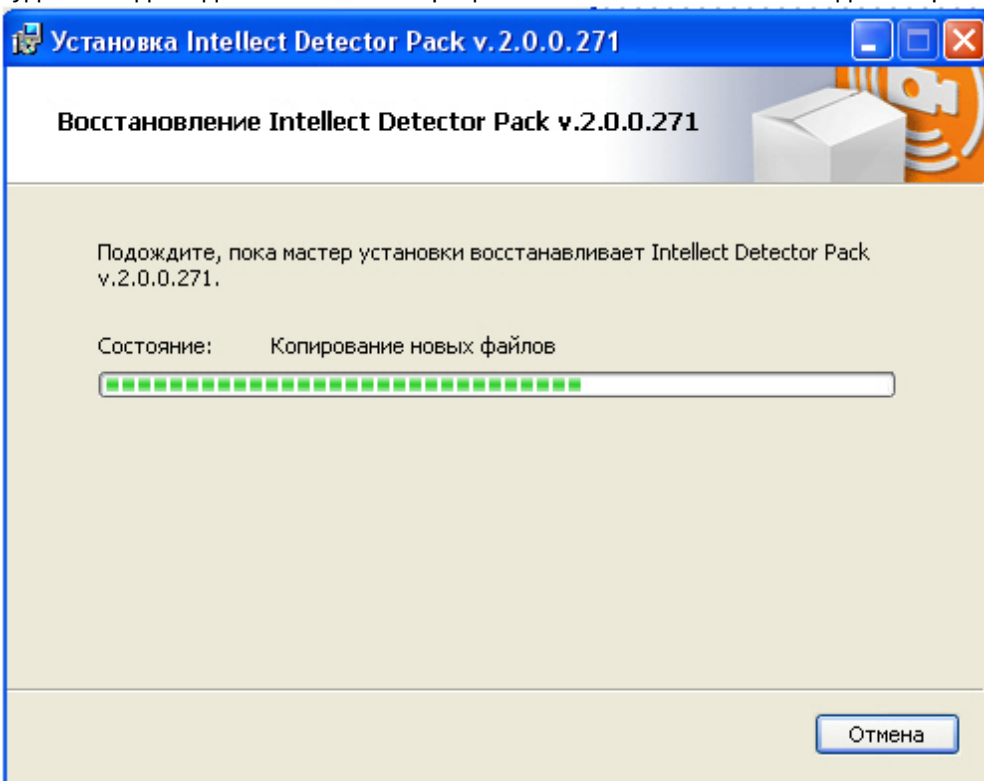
Установка Intellect Detector Pack v.2.0.0.271

Восстановление Intellect Detector Pack v.2.0.0.271

Подождите, пока мастер установки восстанавливает Intellect Detector Pack v.2.0.0.271.

Состояние: Копирование новых файлов

Отмена